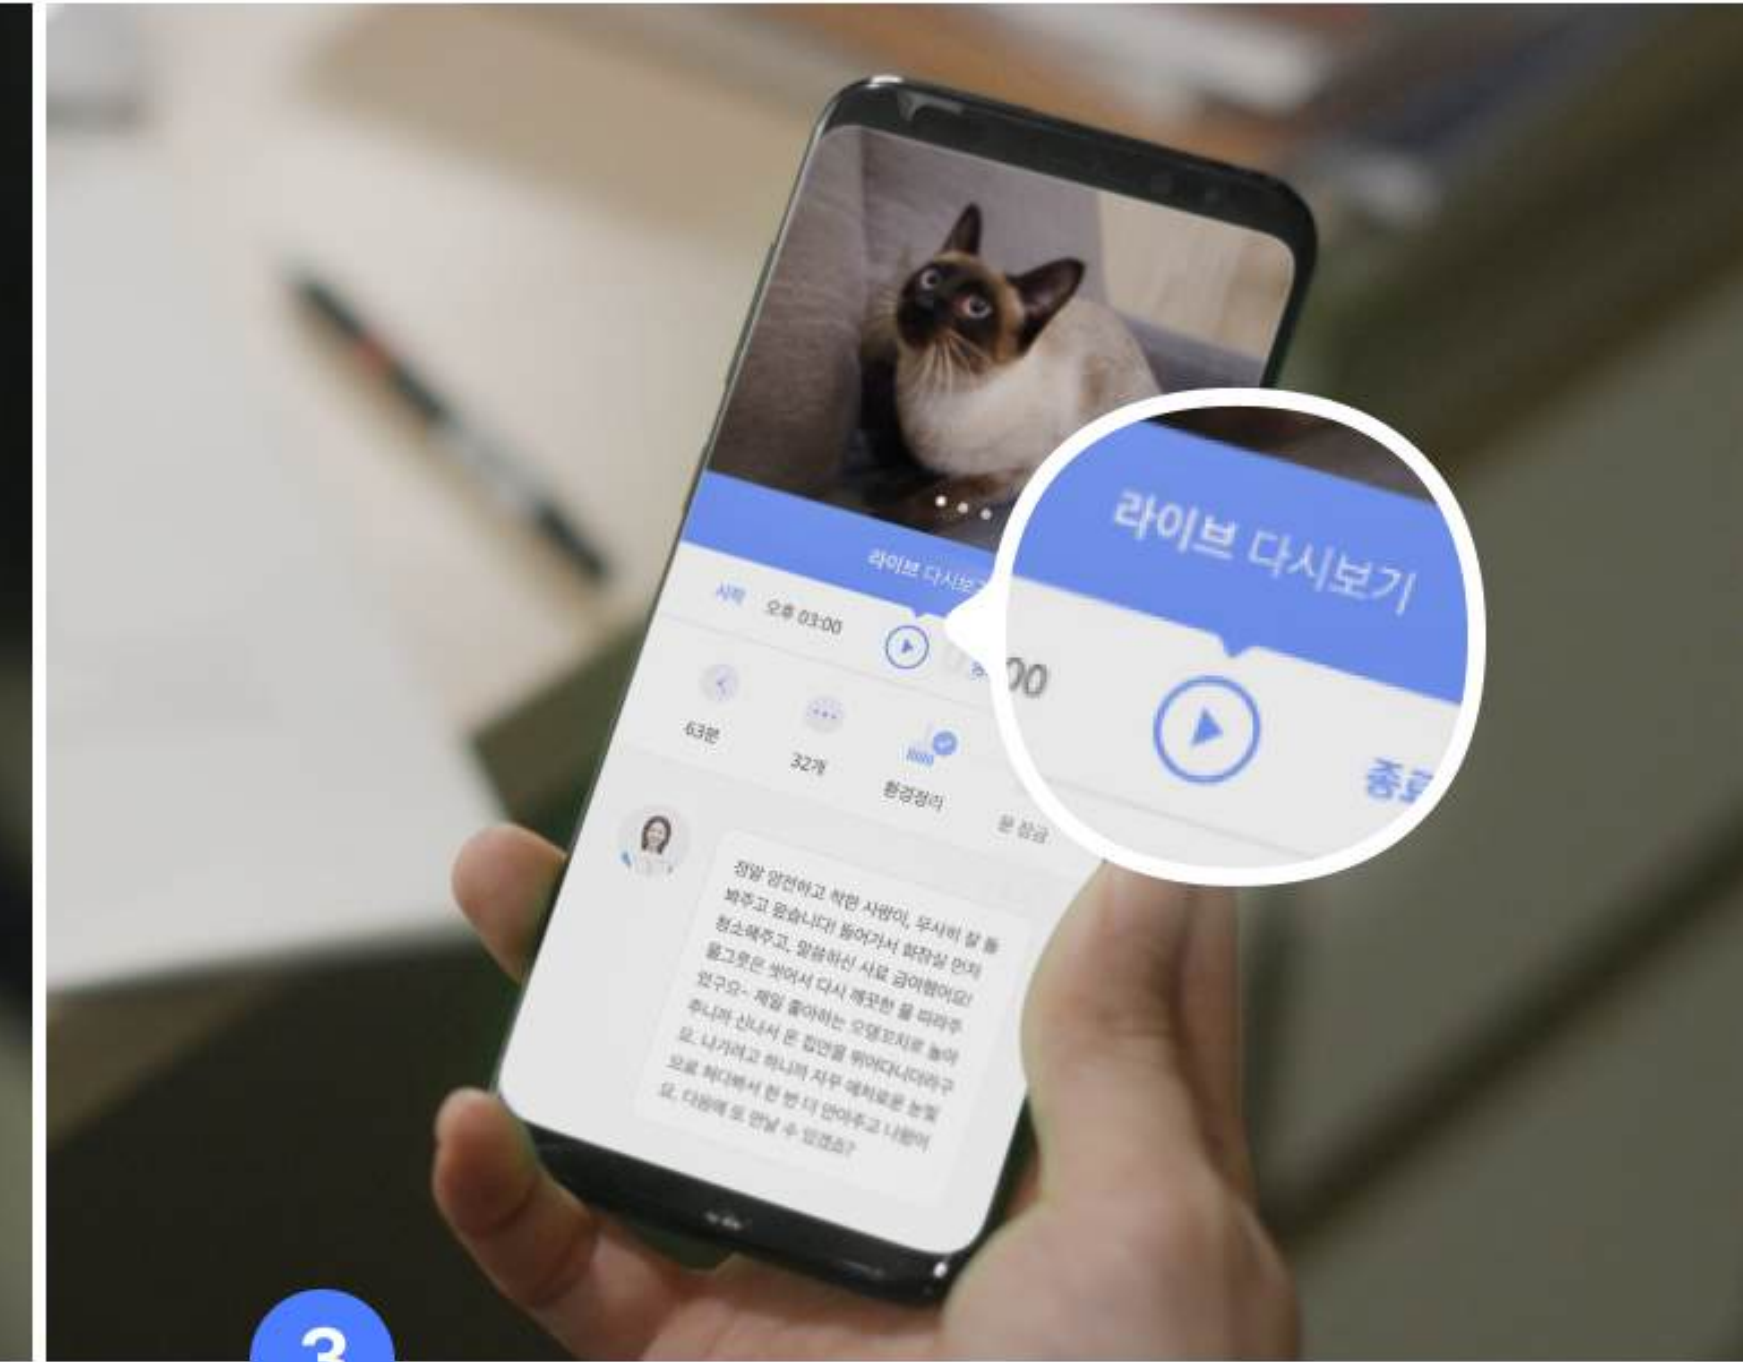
라이브 다시보기

시작 오후 03:00

63분

32개

환경정리

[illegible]

정말 얌전하고 착한 사랑이, 무사히 잘 돌봐주고 왔습니다! 들어가서 화장실 먼저 청소해주고, 말씀하신 사료 급여했어요! 물그릇은 씻어서 다시 깨끗한 물 따라주었구요~ 제일 좋아하는 오뎅꼬치로 놀아주니까 신나서 온 집안을 뛰어다니더라구요. 나가려고 하니까 자꾸 애처로운 눈빛으로 쳐다봐서 한 번 더 안아주고 나왔어요. 다음에 또 만날 수 있겠죠?

라이브 다시보기

종료

3